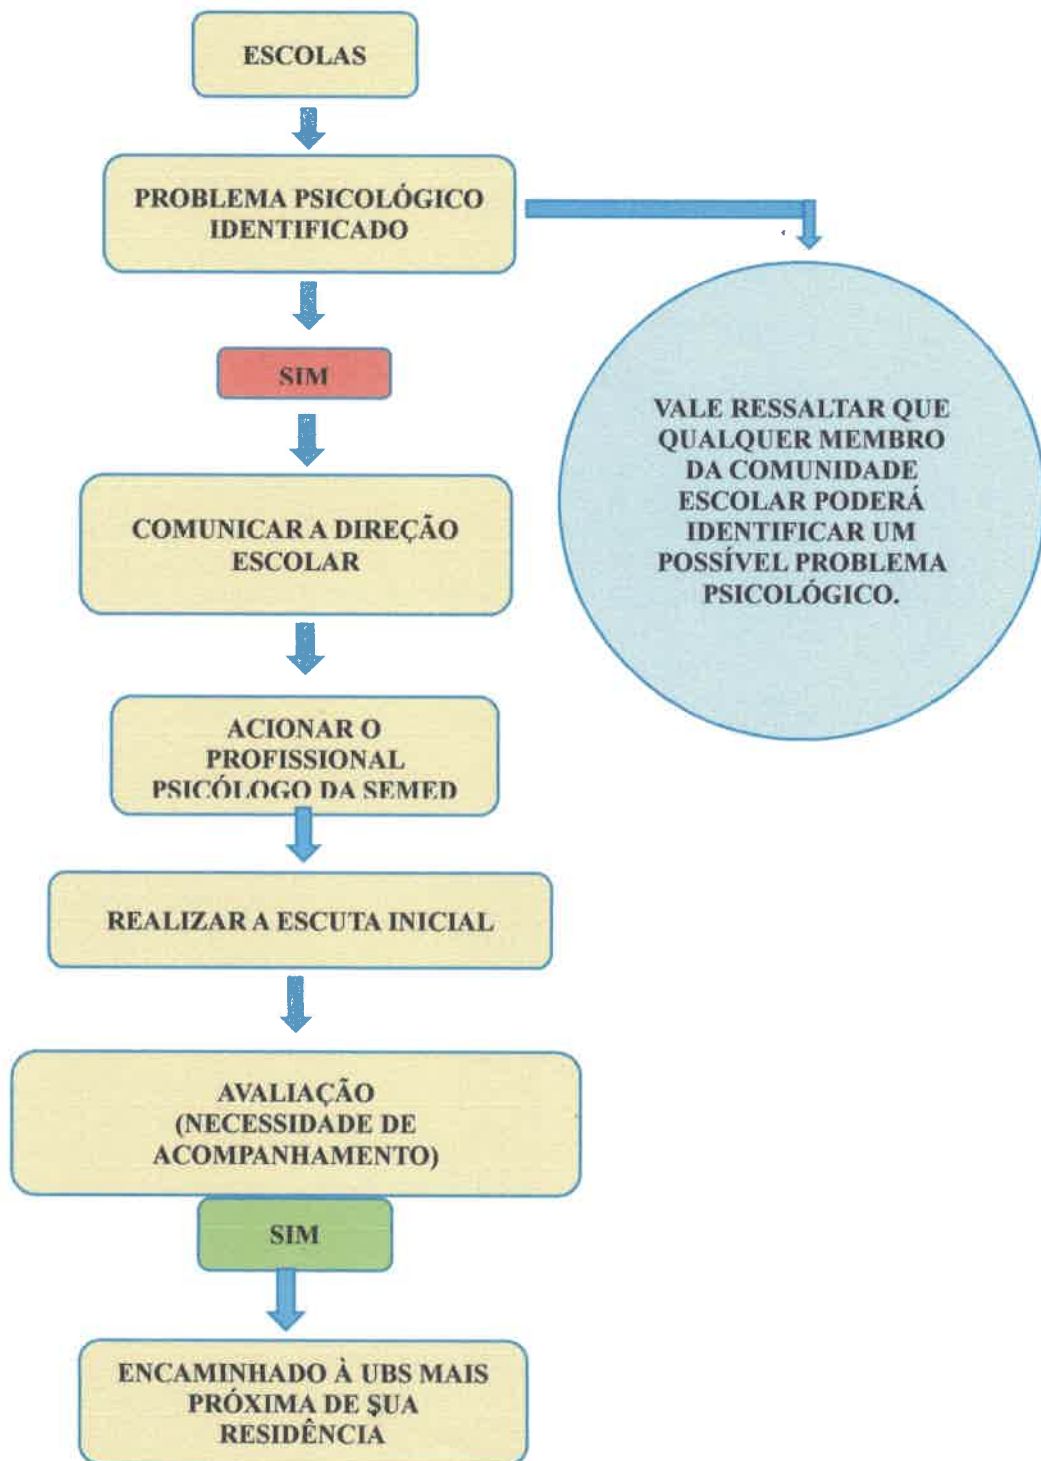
ESCOLAS

PROBLEMA PSICOLÓGICO IDENTIFICADO

VALE RESSALTAR QUE QUALQUER MEMBRO DA COMUNIDADE ESCOLAR PODERÁ IDENTIFICAR UM POSSÍVEL PROBLEMA PSICOLÓGICO.

SIM

COMUNICAR A DIREÇÃO ESCOLAR

ACIONAR O PROFISSIONAL PSICÓLOGO DA SEMED

REALIZAR A ESCUTA INICIAL

AVALIAÇÃO (NECESSIDADE DE ACOMPANHAMENTO)

SIM

ENCAMINHADO À UBS MAIS PRÓXIMA DE SUA RESIDÊNCIA